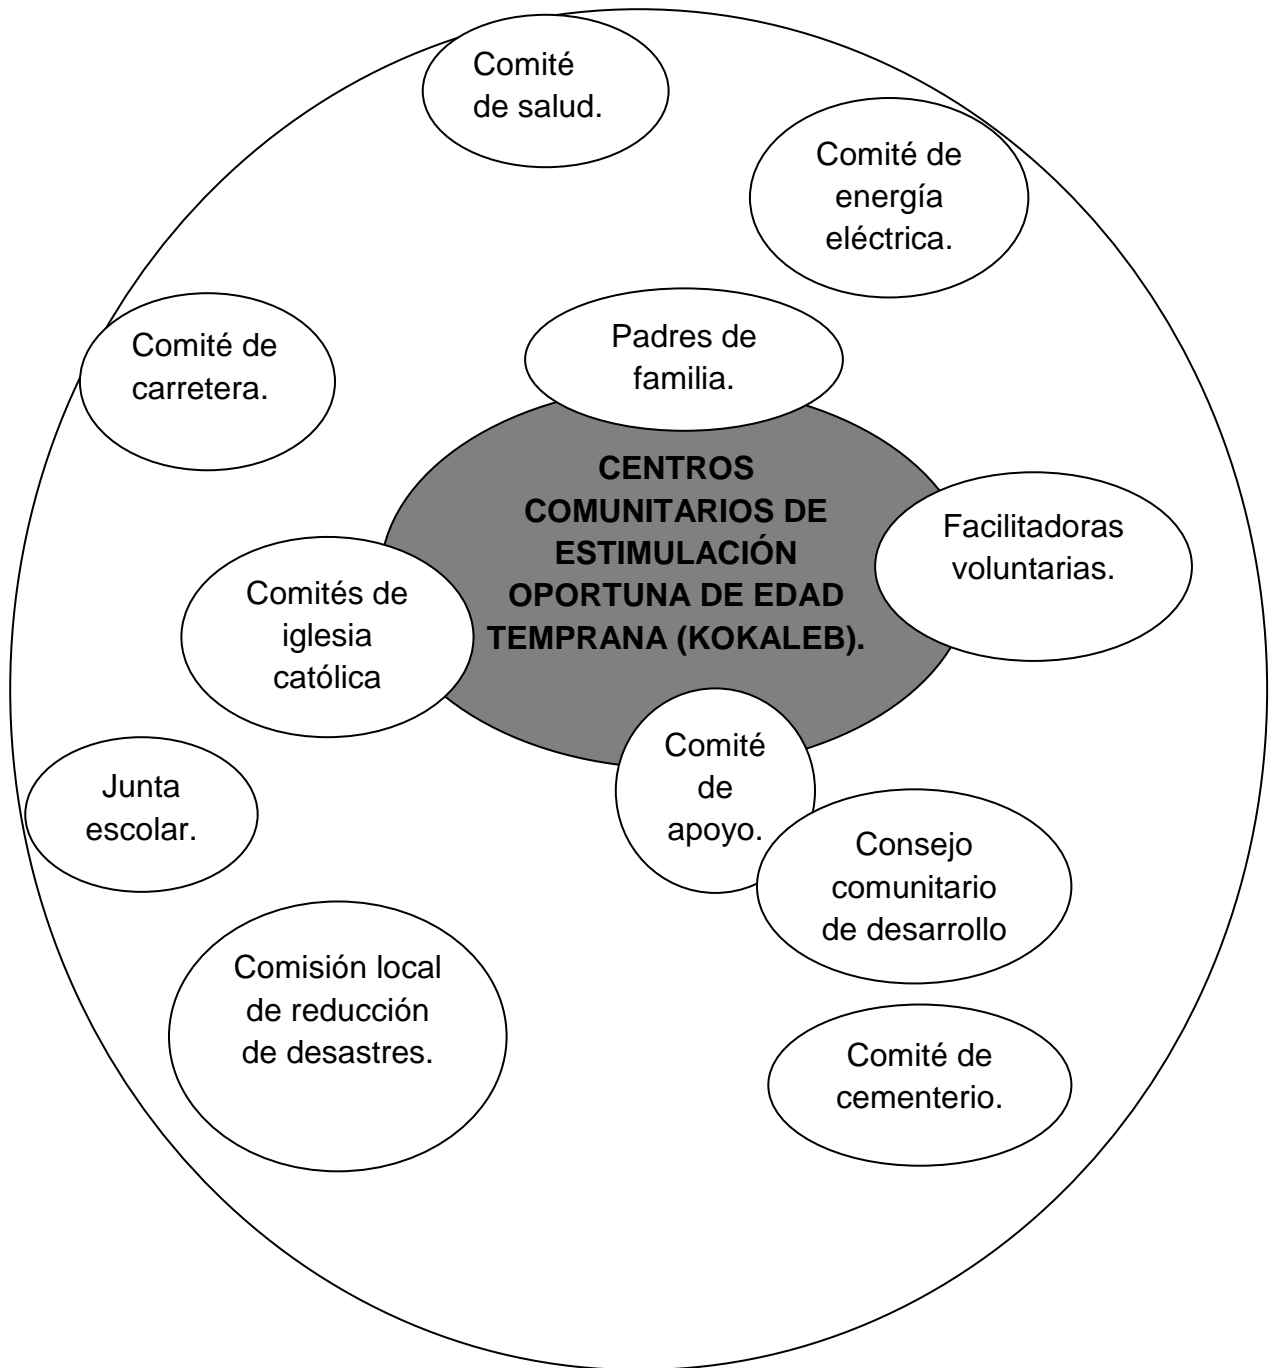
Comité de salud.

Comité de energía eléctrica.

Comité de carretera.

Padres de familia.

CENTROS COMUNITARIOS DE ESTIMULACIÓN OPORTUNA DE EDAD TEMPRANA (KOKALEB).

Facilitadoras voluntarias.

Comités de iglesia católica

Comité de apoyo.

Junta escolar.

Consejo comunitario de desarrollo

Comisión local de reducción de desastres.

Comité de cementerio.